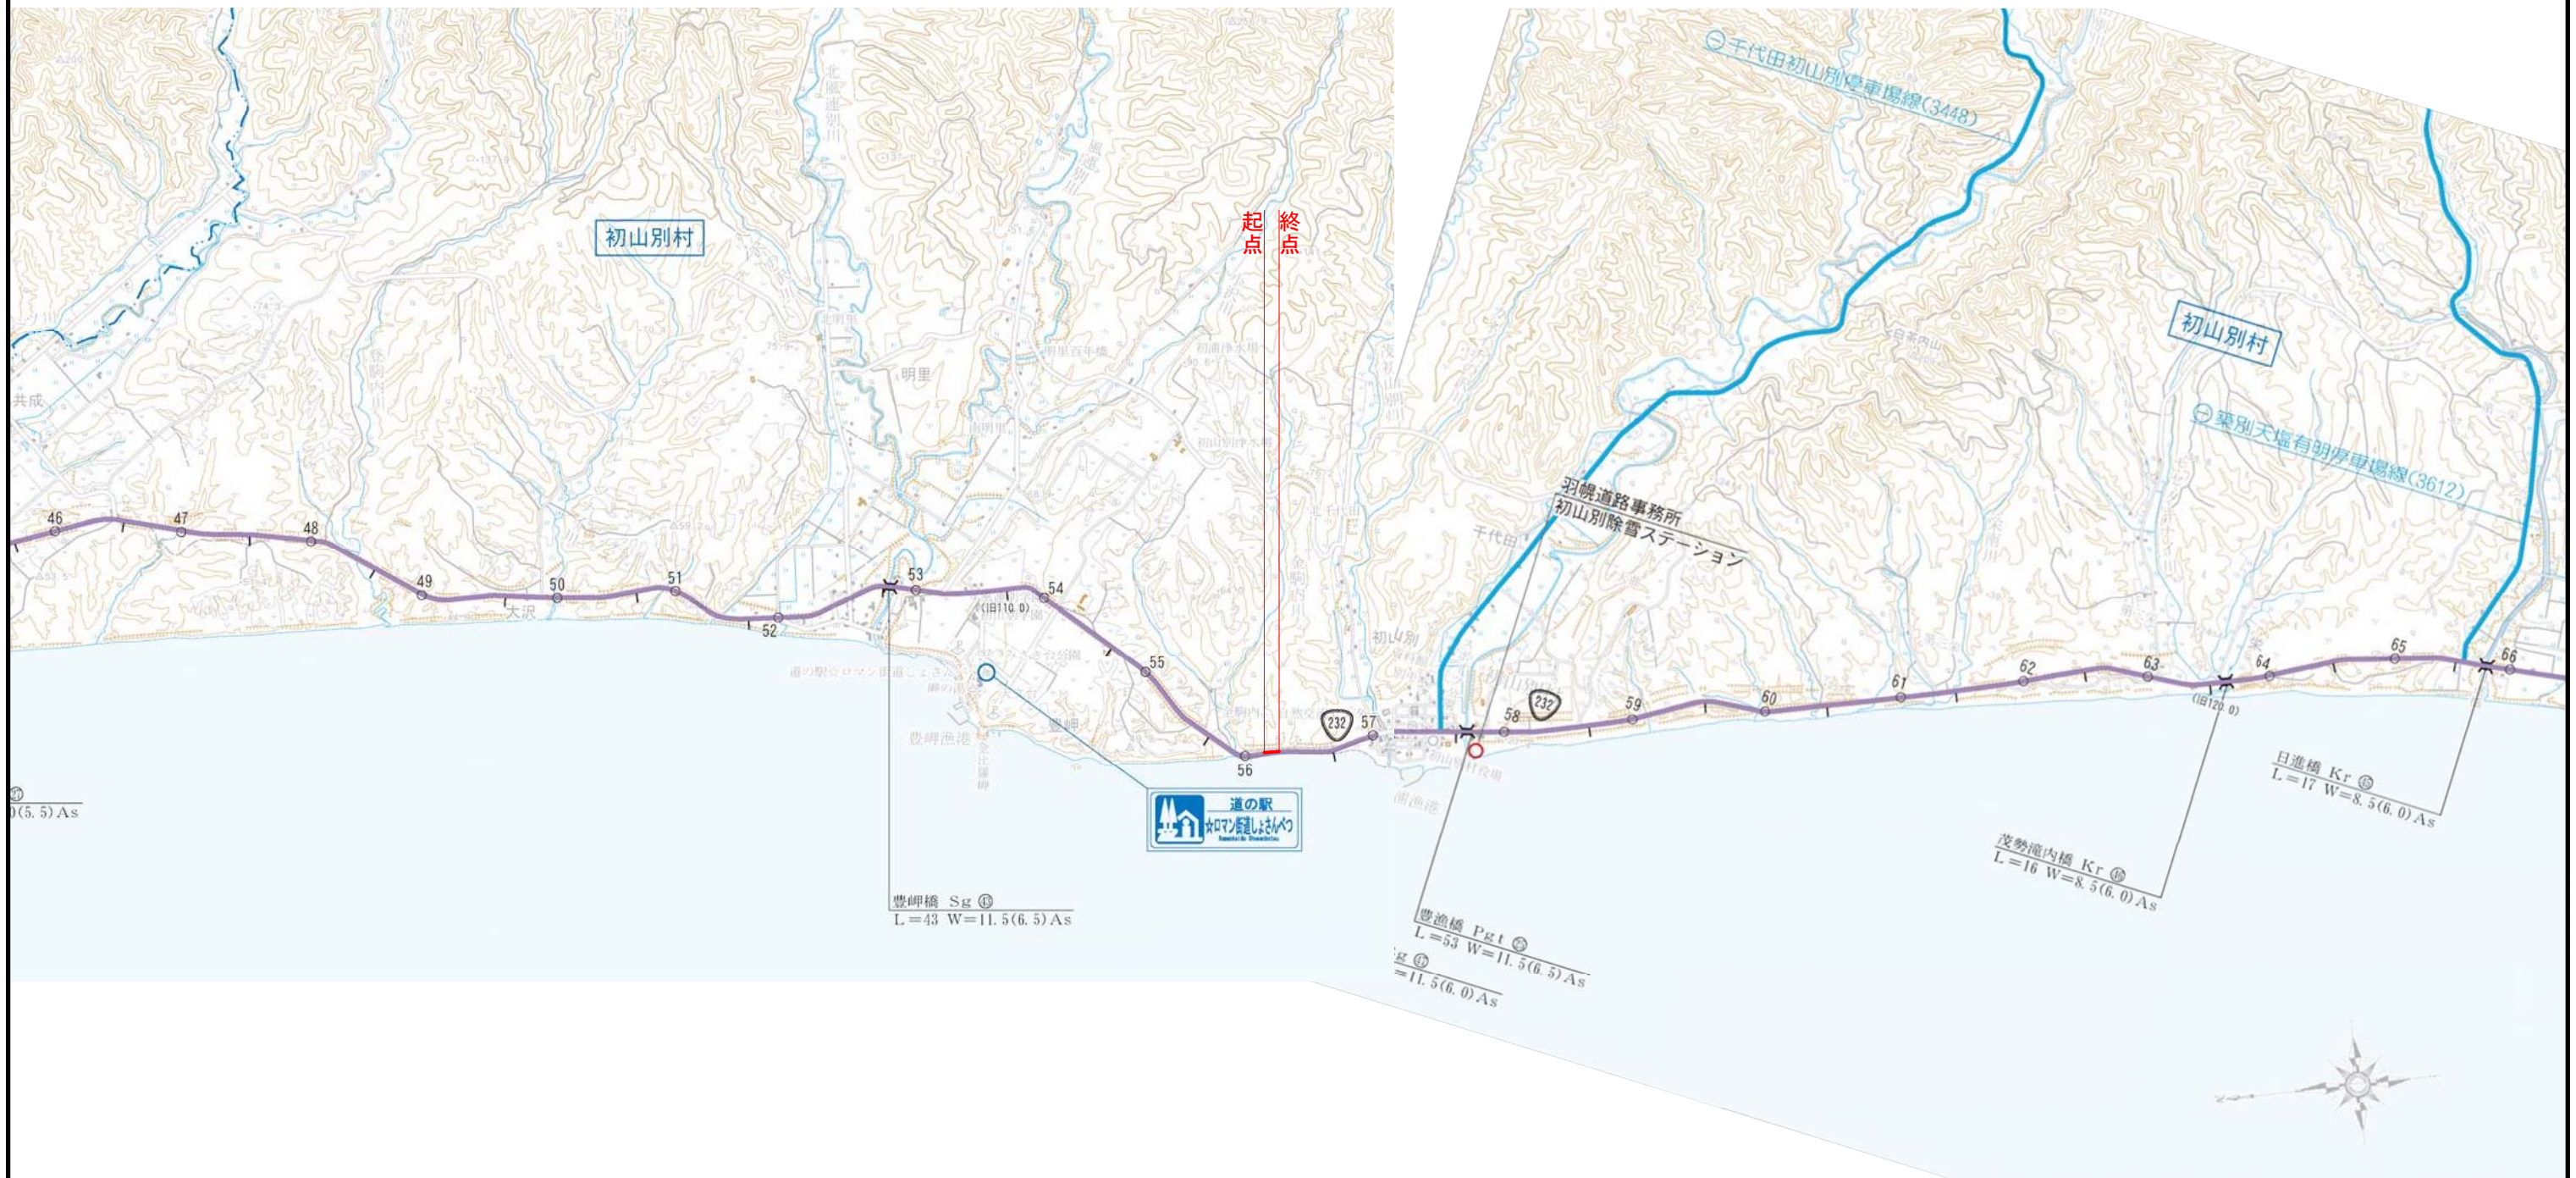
初山別村

起点

終点

共成

明里

大沢

46

47

48

49

50

51

52

53

54

55

56

57

(旧110.0)

232

道の駅☆ロマン街道しょさんべつ

豊岬漁港

豊岬

道の駅

☆ロマン街道しょさんべつ

豊岬橋　Sg ㊸
L＝43　W＝11.5(6.5)As

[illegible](5.5)As

㊀千代田初山別停車場線(3448)

初山別村

㊀築別天塩有明停車場線(3612)

羽幌道路事務所
初山別除雪ステーション

千代田

初山別

232

58

59

60

61

62

63

64

65

66

(旧120.0)

日進橋　Kr ㊻
L＝17　W＝8.5(6.0)As

茂勢滝内橋　Kr ㊾
L＝16　W＝8.5(6.0)As

豊漁橋　Pgt ㊿
L＝53　W＝11.5(6.5)As

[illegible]g ㊼
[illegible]＝11.5(6.0)As